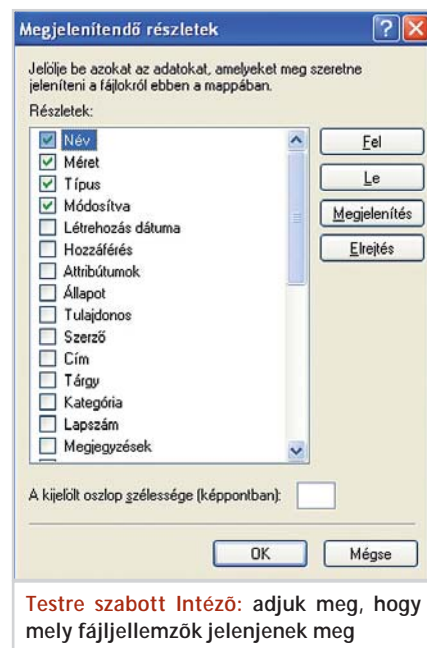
Megjelenítendő részletek

Jelölje be azokat az adatokat, amelyeket meg szeretne jeleníteni a fájlokról ebben a mappában.

Részletek:

Név
Méret
Típus
Módosítva
Létrehozás dátuma
Hozzáférés
Attribútumok
Állapot
Tulajdonos
Szerző
Cím
Tárgy
Kategória
Lapszám
Megjegyzések

Fel
Le
Megjelenítés
Elrejtés

A kijelölt oszlop szélessége (képpontban):

OK
Mégse

Testre szabott Intéző: adjuk meg, hogy mely fájljellemzők jelenjenek meg